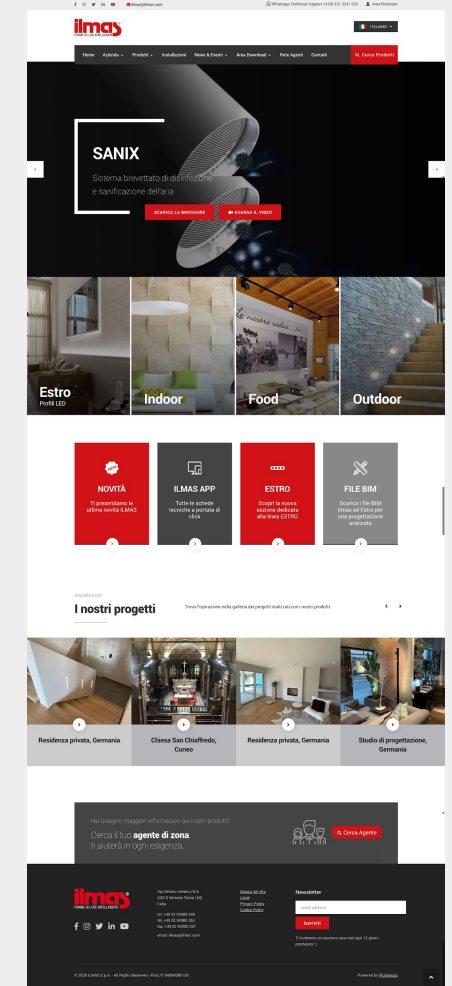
info@ilmas.com Whatsapp Technical Support: (+39) 331 3241 030 Area Riservata

ilmas
FORME DI LUCE INTELLIGENTE

ITALIANO

Home Azienda Prodotti Installazioni News & Eventi Area Download Rete Agenti Contatti Cerca Prodotti

SANIX
Sistema brevettato di disinfezione e sanificazione dell'aria

SCARICA LA BROCHURE GUARDA IL VIDEO

Estro
Profili LED

Indoor

Food

Outdoor

NOVITÀ
Ti presentiamo le ultime novità ILMAS

ILMAS APP
Tutte le schede tecniche a portata di click

ESTRO
Scopri la nuova sezione dedicata alla linea ESTRO

FILE BIM
Scarica i file BIM Ilmas ed Estro per una progettazione avanzata

Installazioni
I nostri progetti
Trova l'ispirazione nella galleria dei progetti realizzati con i nostri prodotti

Residenza privata, Germania

Chiesa San Chiaffredo, Cuneo

Residenza privata, Germania

Studio di progettazione, Germania

Hai bisogno maggiori informazioni sui nostri prodotti?
Cerca il tuo agente di zona
ti aiuterà in ogni esigenza.
Cerca Agente

ilmas
FORME DI LUCE INTELLIGENTE

Via Vittorio Veneto 23/b
20010 Bernate Ticino (MI)
Italia
Tel. +39 02 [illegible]
Tel. +39 02 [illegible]
Tel. +39 02 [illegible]
email: ilmas@ilmas.com

Mappa del sito
Legal
Privacy Policy
Cookie Policy

Newsletter
email address
Iscriviti
Ti invieremo al massimo una mail ogni 10 giorni, promesso :)

© 2020 ILMAS S.p.A. - All Rights Reserved - Piva: IT 04690080158

Powered by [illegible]